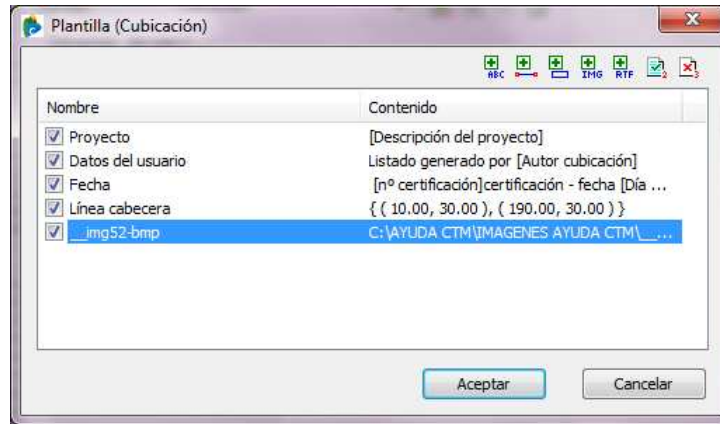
Plantilla (Cubicación)

ABC IMG RTF

| Nombre | Contenido |
|---|---|
| Proyecto | [Descripción del proyecto] |
| Datos del usuario | Listado generado por [Autor cubicación] |
| Fecha | [nº certificación]certificación - fecha [Día ... |
| Línea cabecera | { ( 10.00, 30.00 ), ( 190.00, 30.00 ) } |
| __img52-bmp | C:\AYUDA CTM\IMAGENES AYUDA CTM\__... |

Aceptar

Cancelar